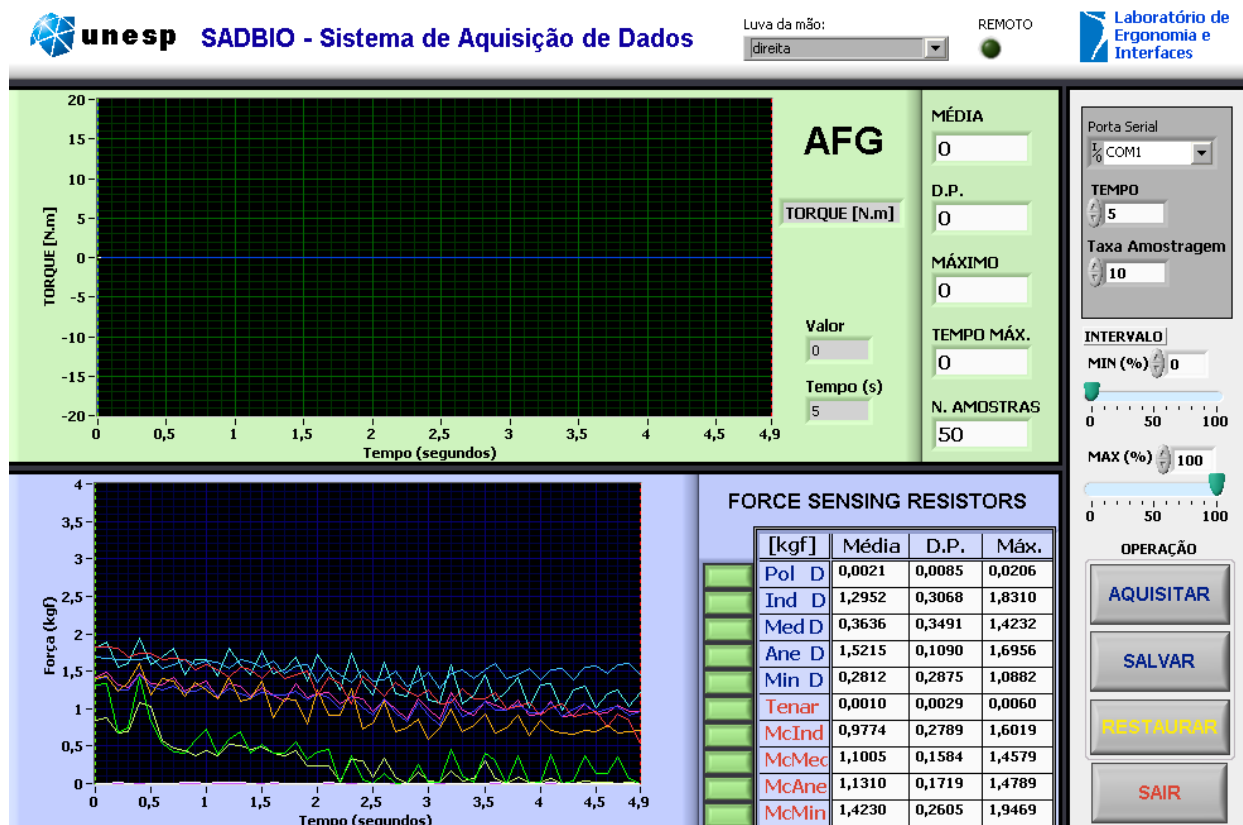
unesp SADBIO - Sistema de Aquisição de Dados

Luva da mão:
direita

REMOTO

Laboratório de Ergonomia e Interfaces

20
15
10
5
0
-5
-10
-15
-20
TORQUE [N.m]
0 0,5 1 1,5 2 2,5 3 3,5 4 4,5 4,9
Tempo (segundos)

AFG

TORQUE [N.m]

Valor
0

Tempo (s)
5

MÉDIA
0

D.P.
0

MÁXIMO
0

TEMPO MÁX.
0

N. AMOSTRAS
50

Porta Serial
COM1

TEMPO
5

Taxa Amostragem
10

INTERVALO
MIN (%) 0
0 50 100

MAX (%) 100
0 50 100

OPERAÇÃO

AQUISITAR

SALVAR

RESTAURAR

SAIR

4
3,5
3
2,5
2
1,5
1
0,5
0
Força (kgf)
0 0,5 1 1,5 2 2,5 3 3,5 4 4,5 4,9
Tempo (segundos)

FORCE SENSING RESISTORS

| [kgf] | Média | D.P. | Máx. |
|---|---|---|---|
| Pol D | 0,0021 | 0,0085 | 0,0206 |
| Ind D | 1,2952 | 0,3068 | 1,8310 |
| Med D | 0,3636 | 0,3491 | 1,4232 |
| Ane D | 1,5215 | 0,1090 | 1,6956 |
| Min D | 0,2812 | 0,2875 | 1,0882 |
| Tenar | 0,0010 | 0,0029 | 0,0060 |
| McInd | 0,9774 | 0,2789 | 1,6019 |
| McMed | 1,1005 | 0,1584 | 1,4579 |
| McAne | 1,1310 | 0,1719 | 1,4789 |
| McMin | 1,4230 | 0,2605 | 1,9469 |